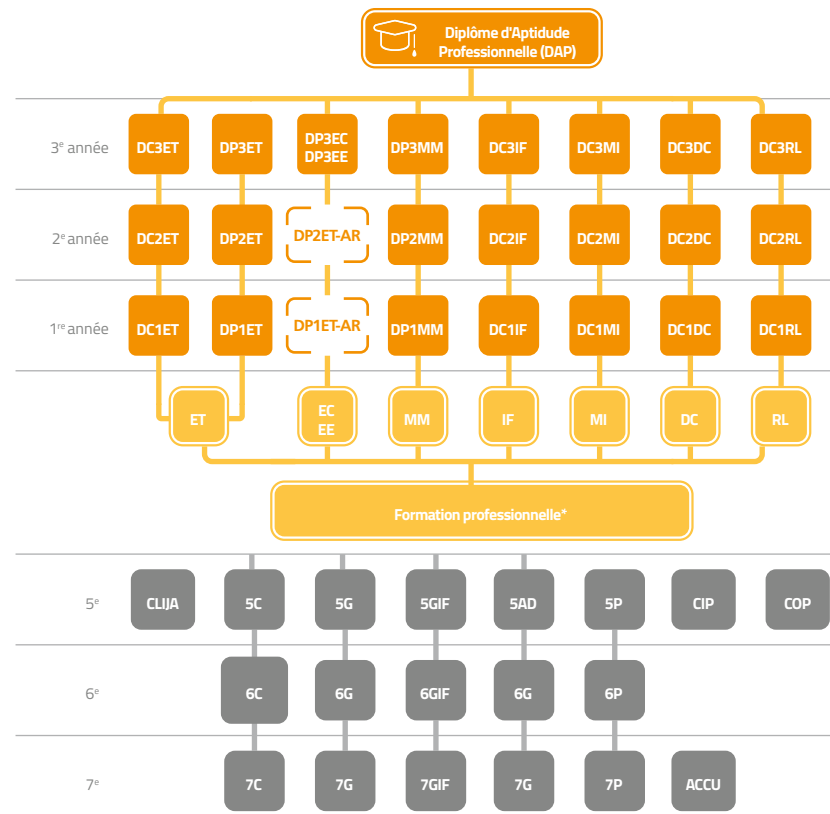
Diplôme d'Aptitude Professionnelle (DAP)

3$^{e}$ année
DC3ET
DP3ET
DP3EC DP3EE
DP3MM
DC3IF
DC3MI
DC3DC
DC3RL

2$^{e}$ année
DC2ET
DP2ET
DP2ET-AR
DP2MM
DC2IF
DC2MI
DC2DC
DC2RL

1$^{re}$ année
DC1ET
DP1ET
DP1ET-AR
DP1MM
DC1IF
DC1MI
DC1DC
DC1RL

ET
EC EE
MM
IF
MI
DC
RL

Formation professionnelle*

5$^{e}$
CLIJA
5C
5G
5GIF
5AD
5P
CIP
COP

6$^{e}$
6C
6G
6GIF
6G
6P

7$^{e}$
7C
7G
7GIF
7G
7P
ACCU